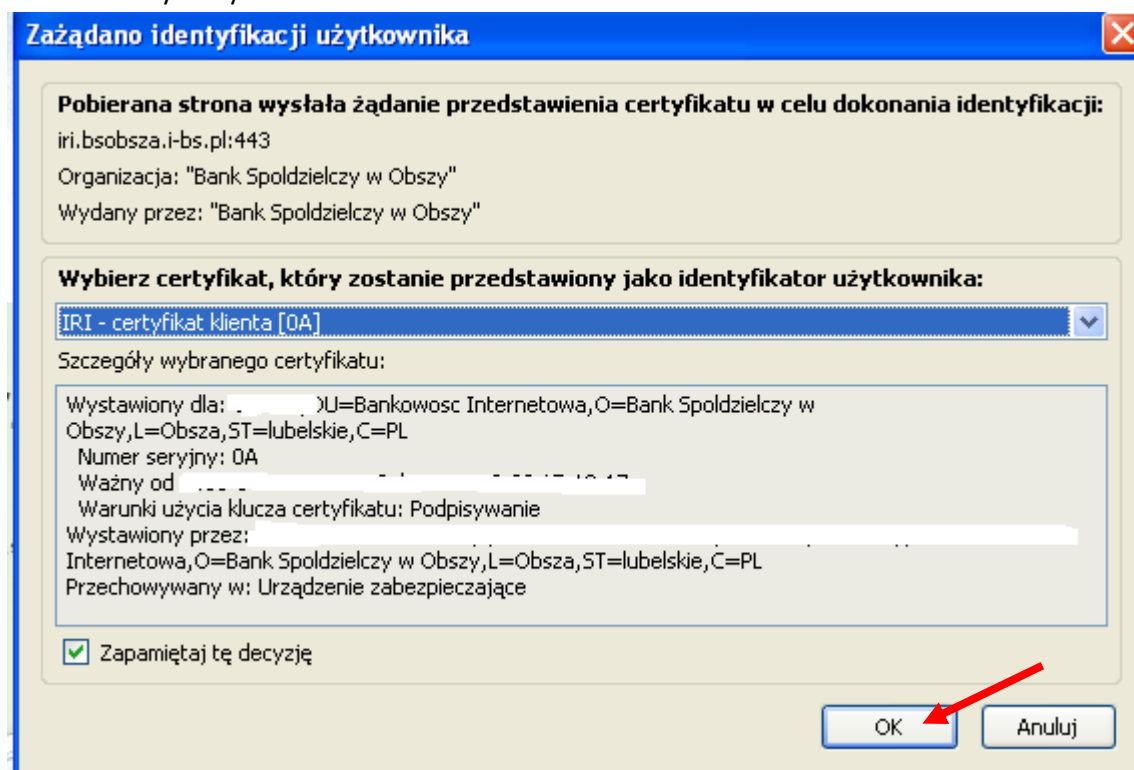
Zażądano identyfikacji użytkownika

Pobierana strona wysłała żądanie przedstawienia certyfikatu w celu dokonania identyfikacji:
iri.bsobsza.i-bs.pl:443
Organizacja: "Bank Spoldzielczy w Obszy"
Wydany przez: "Bank Spoldzielczy w Obszy"

Wybierz certyfikat, który zostanie przedstawiony jako identyfikator użytkownika:
IRI - certyfikat klienta [0A]
Szczegóły wybranego certyfikatu:

Wystawiony dla: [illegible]OU=Bankowosc Internetowa,O=Bank Spoldzielczy w Obszy,L=Obsza,ST=lubelskie,C=PL
Numer seryjny: 0A
Ważny od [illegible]
Warunki użycia klucza certyfikatu: Podpisywanie
Wystawiony przez: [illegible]
Internetowa,O=Bank Spoldzielczy w Obszy,L=Obsza,ST=lubelskie,C=PL
Przechowywany w: Urządzenie zabezpieczające

Zapamiętaj tę decyzję

OK
Anuluj